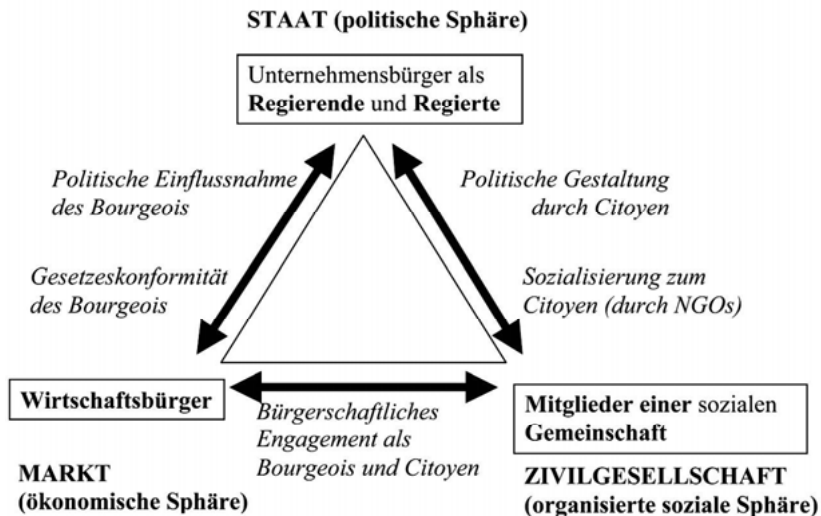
STAAT (politische Sphäre)

Unternehmensbürger als **Regierende** und **Regierte**

*Politische Einflussnahme des Bourgeois*

*Politische Gestaltung durch Citoyen*

*Gesetzeskonformität des Bourgeois*

*Sozialisierung zum Citoyen (durch NGOs)*

**Wirtschaftsbürger**

*Bürgerschaftliches Engagement als Bourgeois und Citoyen*

**Mitglieder einer** sozialen **Gemeinschaft**

MARKT (ökonomische Sphäre)

ZIVILGESELLSCHAFT (organisierte soziale Sphäre)